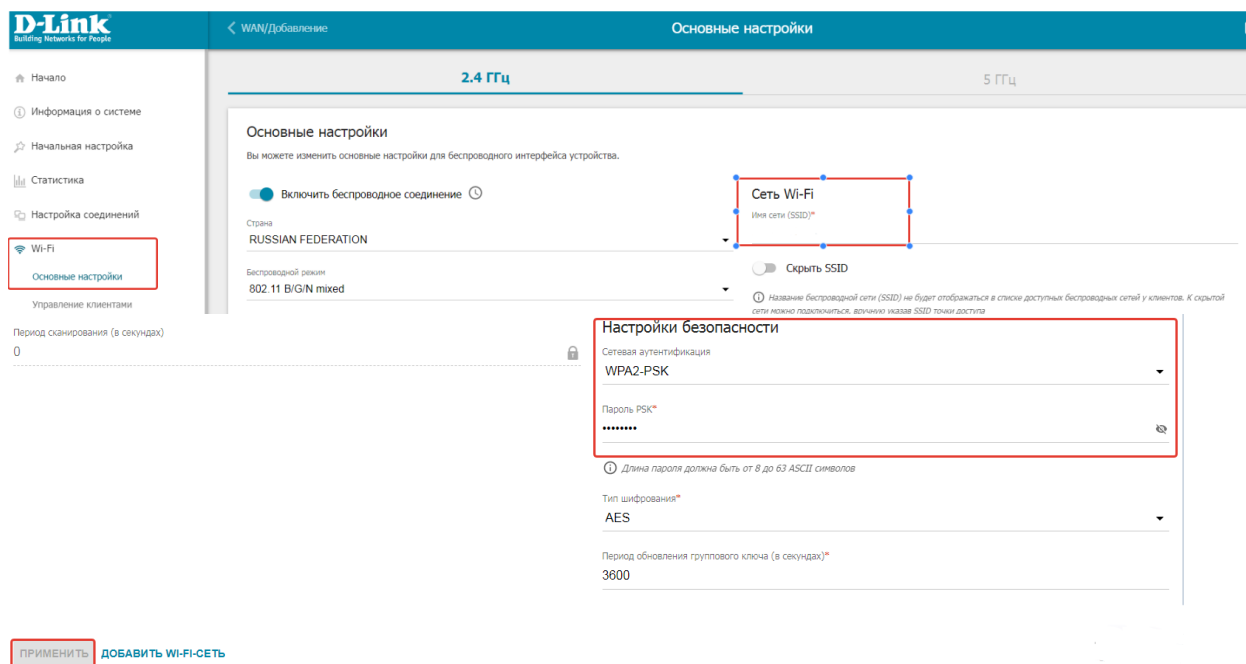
D-Link
Building Networks for People

WAN/Добавление

Основные настройки

Начало
Информация о системе
Начальная настройка
Статистика
Настройка соединений
Wi-Fi
Основные настройки
Управление клиентами

2.4 ГГц
5 ГГц

Основные настройки
Вы можете изменить основные настройки для беспроводного интерфейса устройства.

Включить беспроводное соединение

Страна
RUSSIAN FEDERATION

Беспроводной режим
802.11 B/G/N mixed

Сеть Wi-Fi
Имя сети (SSID)*

Скрыть SSID

Название беспроводной сети (SSID) не будет отображаться в списке доступных беспроводных сетей у клиентов. К скрытой сети можно подключиться, вручную указав SSID точки доступа

Период сканирования (в секундах)
0

Настройки безопасности
Сетевая аутентификация
WPA2-PSK

Пароль PSK*
••••••••

Длина пароля должна быть от 8 до 63 ASCII символов

Тип шифрования*
AES

Период обновления группового ключа (в секундах)*
3600

ПРИМЕНИТЬ ДОБАВИТЬ WI-FI-СЕТЬ